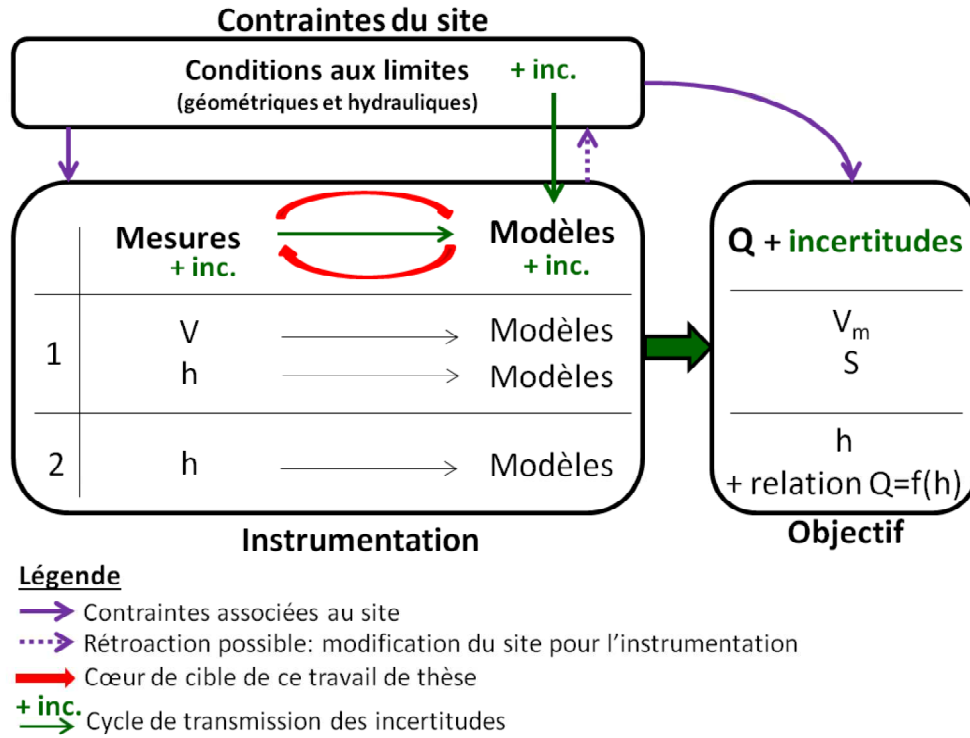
Contraintes du site

Conditions aux limites
(géométriques et hydrauliques)

+ inc.

Mesures
+ inc.

Modèles
+ inc.

1 V → Modèles
h → Modèles

2 h → Modèles

Instrumentation

Q + incertitudes

$V_m$
S

h
+ relation Q=f(h)

Objectif

Légende
Contraintes associées au site
Rétroaction possible: modification du site pour l'instrumentation
Cœur de cible de ce travail de thèse
+ inc.
Cycle de transmission des incertitudes